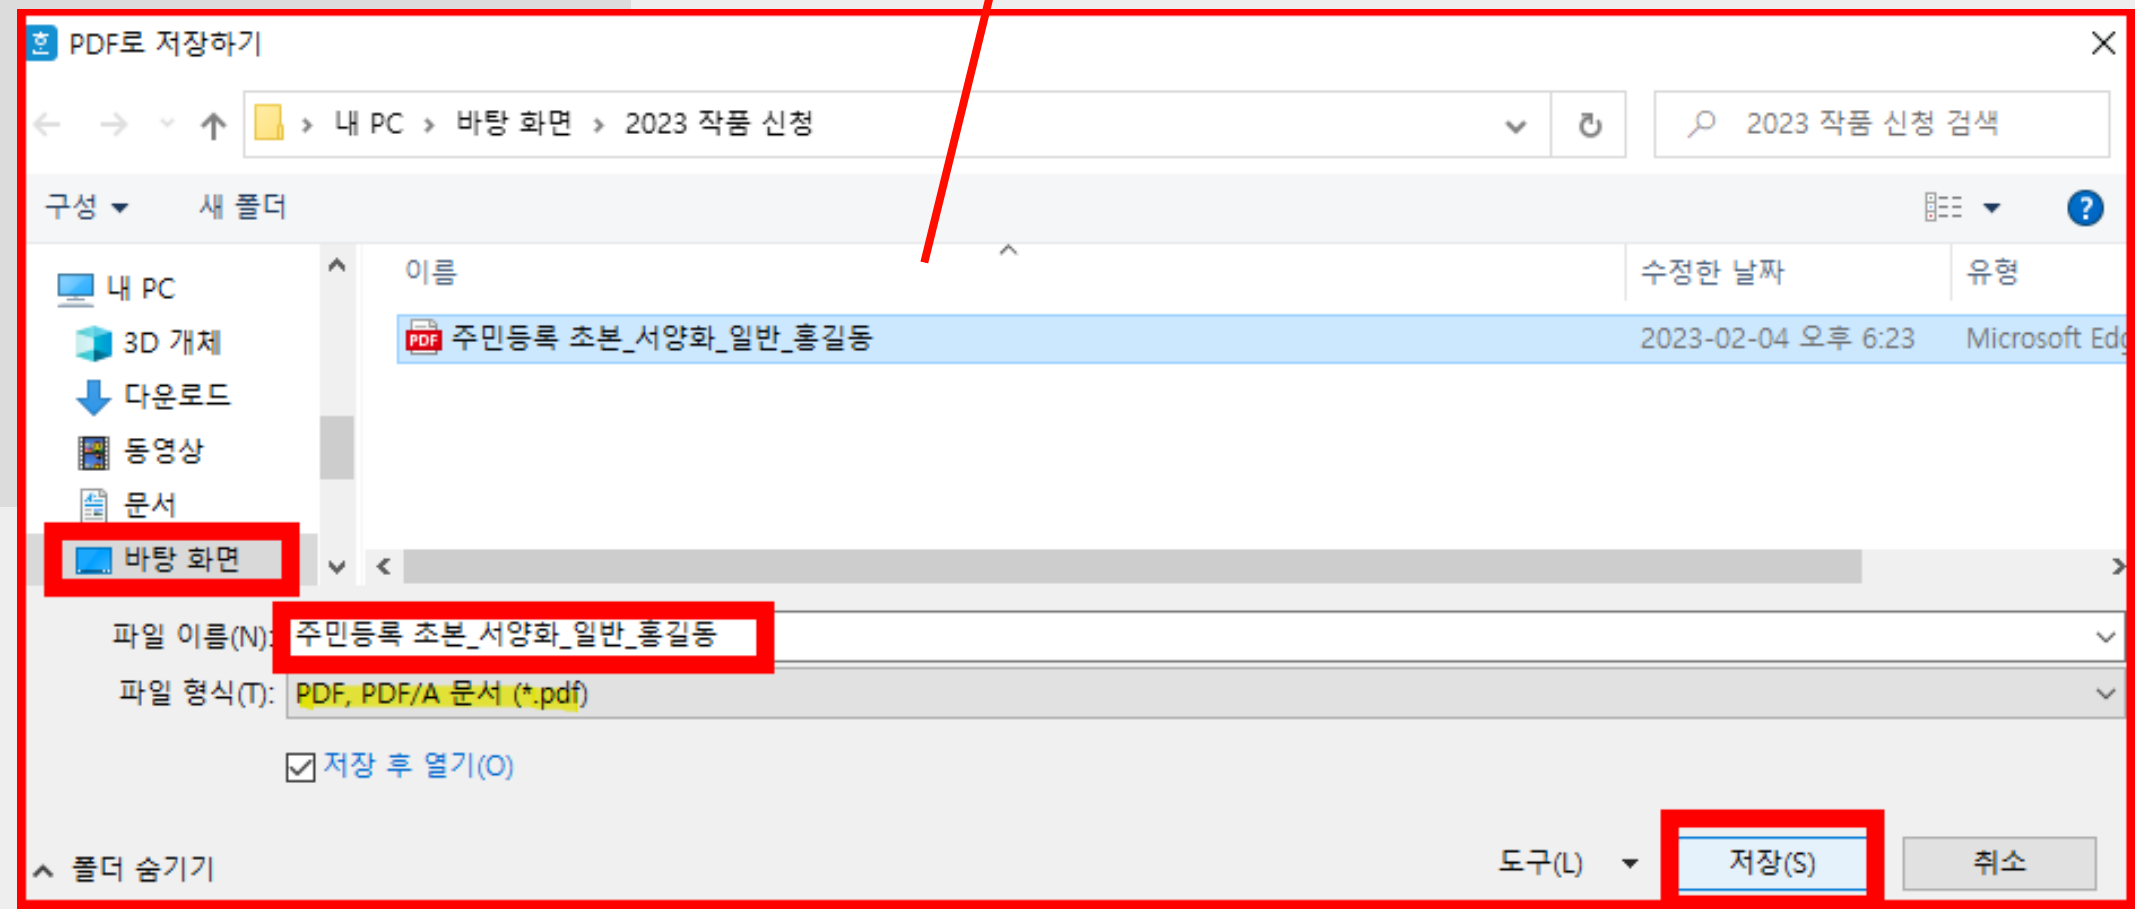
PDF로 저장하기

내 PC › 바탕 화면 › 2023 작품 신청

2023 작품 신청 검색

구성 ▾ 새 폴더

내 PC
3D 개체
다운로드
동영상
문서
바탕 화면

| 이름 | 수정한 날짜 | 유형 |
|---|---|---|
| 주민등록 초본_서양화_일반_홍길동 | 2023-02-04 오후 6:23 | Microsoft Edg |

파일 이름(N): 주민등록 초본_서양화_일반_홍길동
파일 형식(T): PDF, PDF/A 문서 (*.pdf)

저장 후 열기(O)

폴더 숨기기

도구(L) ▾ 저장(S) 취소